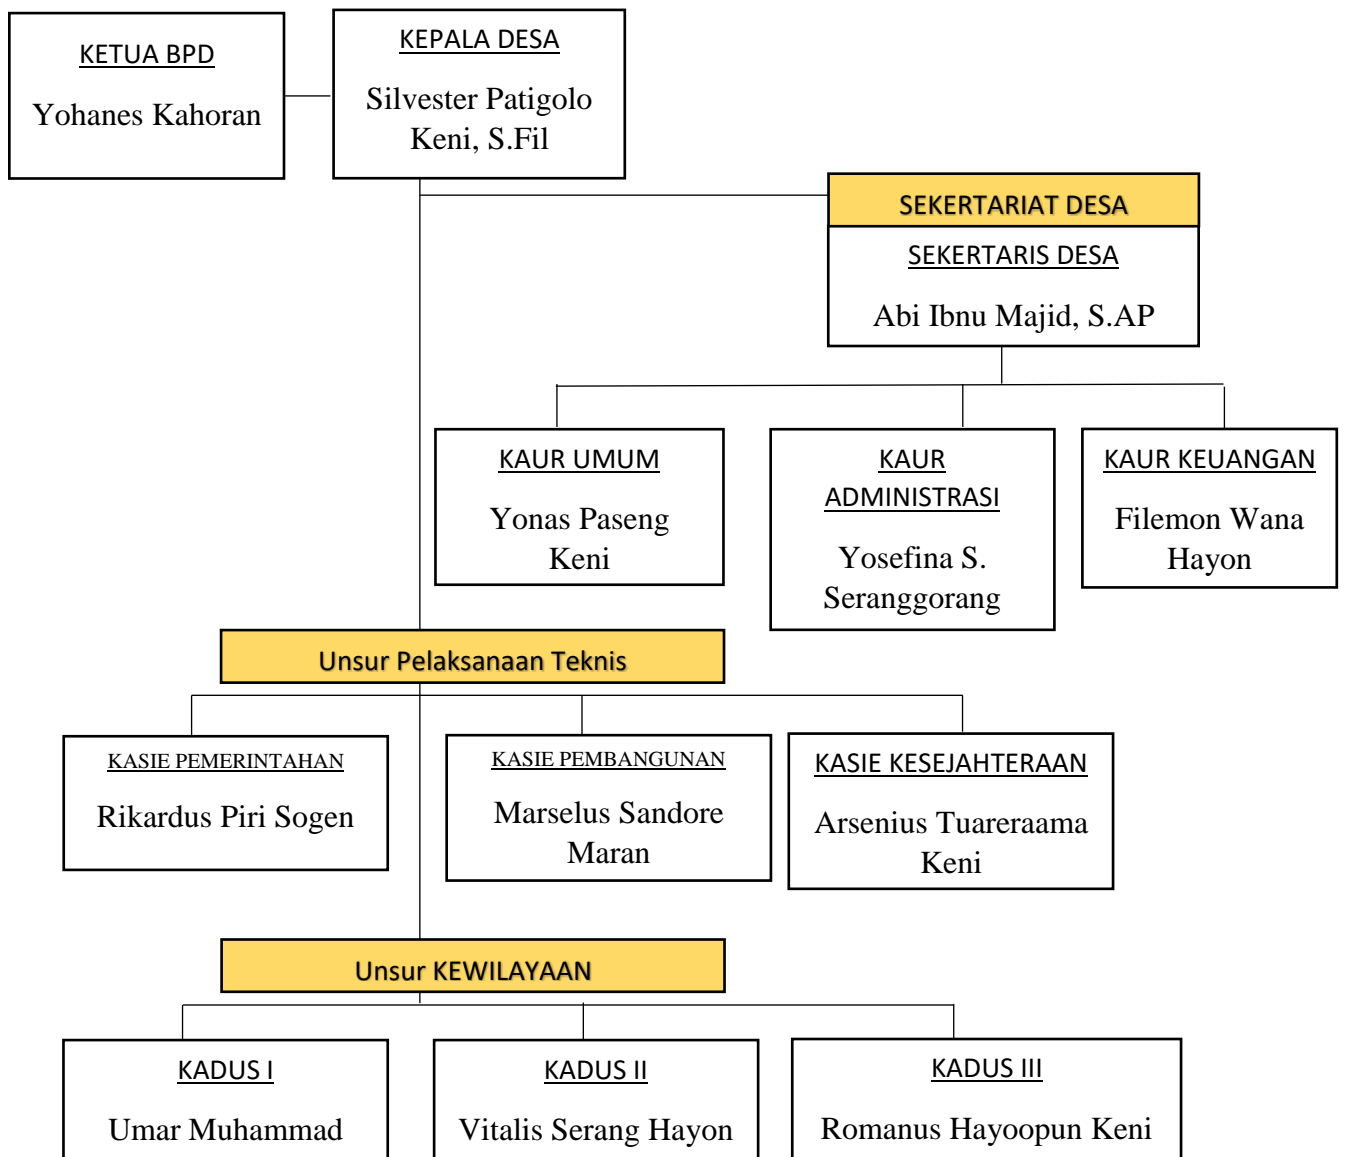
KETUA BPD

Yohanes Kahoran

KEPALA DESA

Silvester Patigolo Keni, S.Fil

SEKERTARIAT DESA

SEKERTARIS DESA

Abi Ibnu Majid, S.AP

KAUR UMUM

Yonas Paseng Keni

KAUR ADMINISTRASI

Yosefina S. Seranggorang

KAUR KEUANGAN

Filemon Wana Hayon

Unsur Pelaksanaan Teknis

KASIE PEMERINTAHAN

Rikardus Piri Sogen

KASIE PEMBANGUNAN

Marselus Sandore Maran

KASIE KESEJAHTERAAN

Arsenius Tuareraama Keni

Unsur KEWILAYAAN

KADUS I

Umar Muhammad

KADUS II

Vitalis Serang Hayon

KADUS III

Romanus Hayoopun Keni